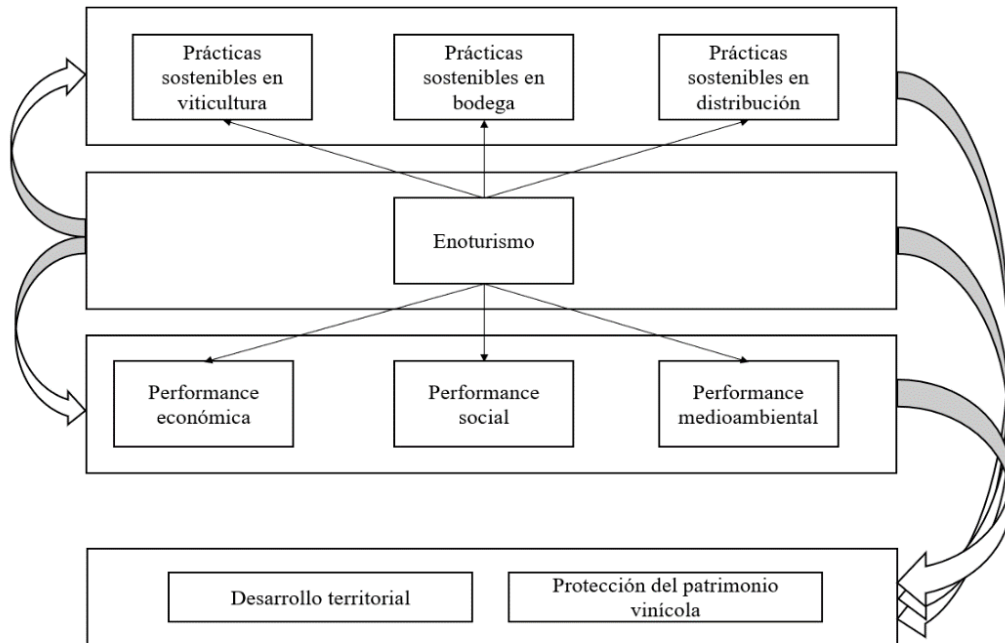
Prácticas sostenibles en viticultura

Prácticas sostenibles en bodega

Prácticas sostenibles en distribución

Enoturismo

Performance económica

Performance social

Performance medioambiental

Desarrollo territorial

Protección del patrimonio vinícola